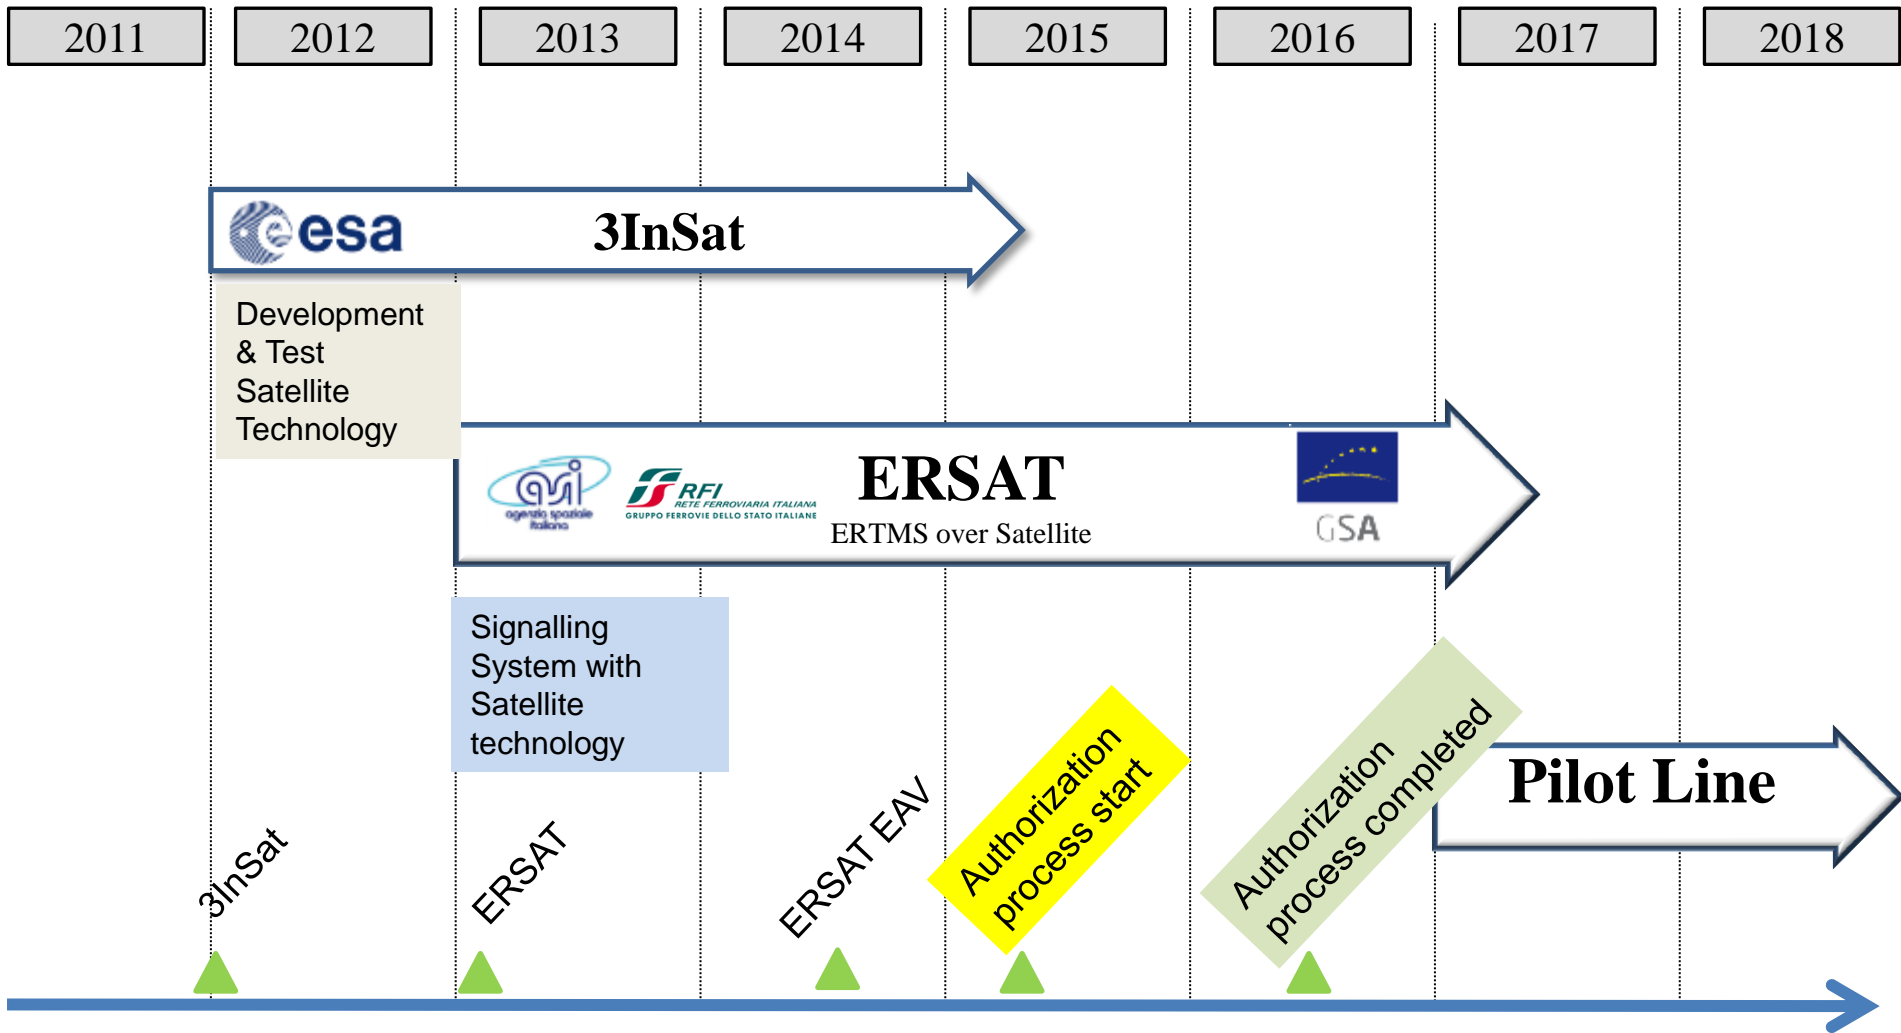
2011 2012 2013 2014 2015 2016 2017 2018

esa 3InSat

Development & Test Satellite Technology

asi agenzia spaziale italiana

RFI RETE FERROVIARIA ITALIANA GRUPPO FERROVIE DELLO STATO ITALIANE

ERSAT
ERTMS over Satellite

GSA

Signalling System with Satellite technology

Pilot Line

3InSat

ERSAT

ERSAT EAV

Authorization process start

Authorization process completed